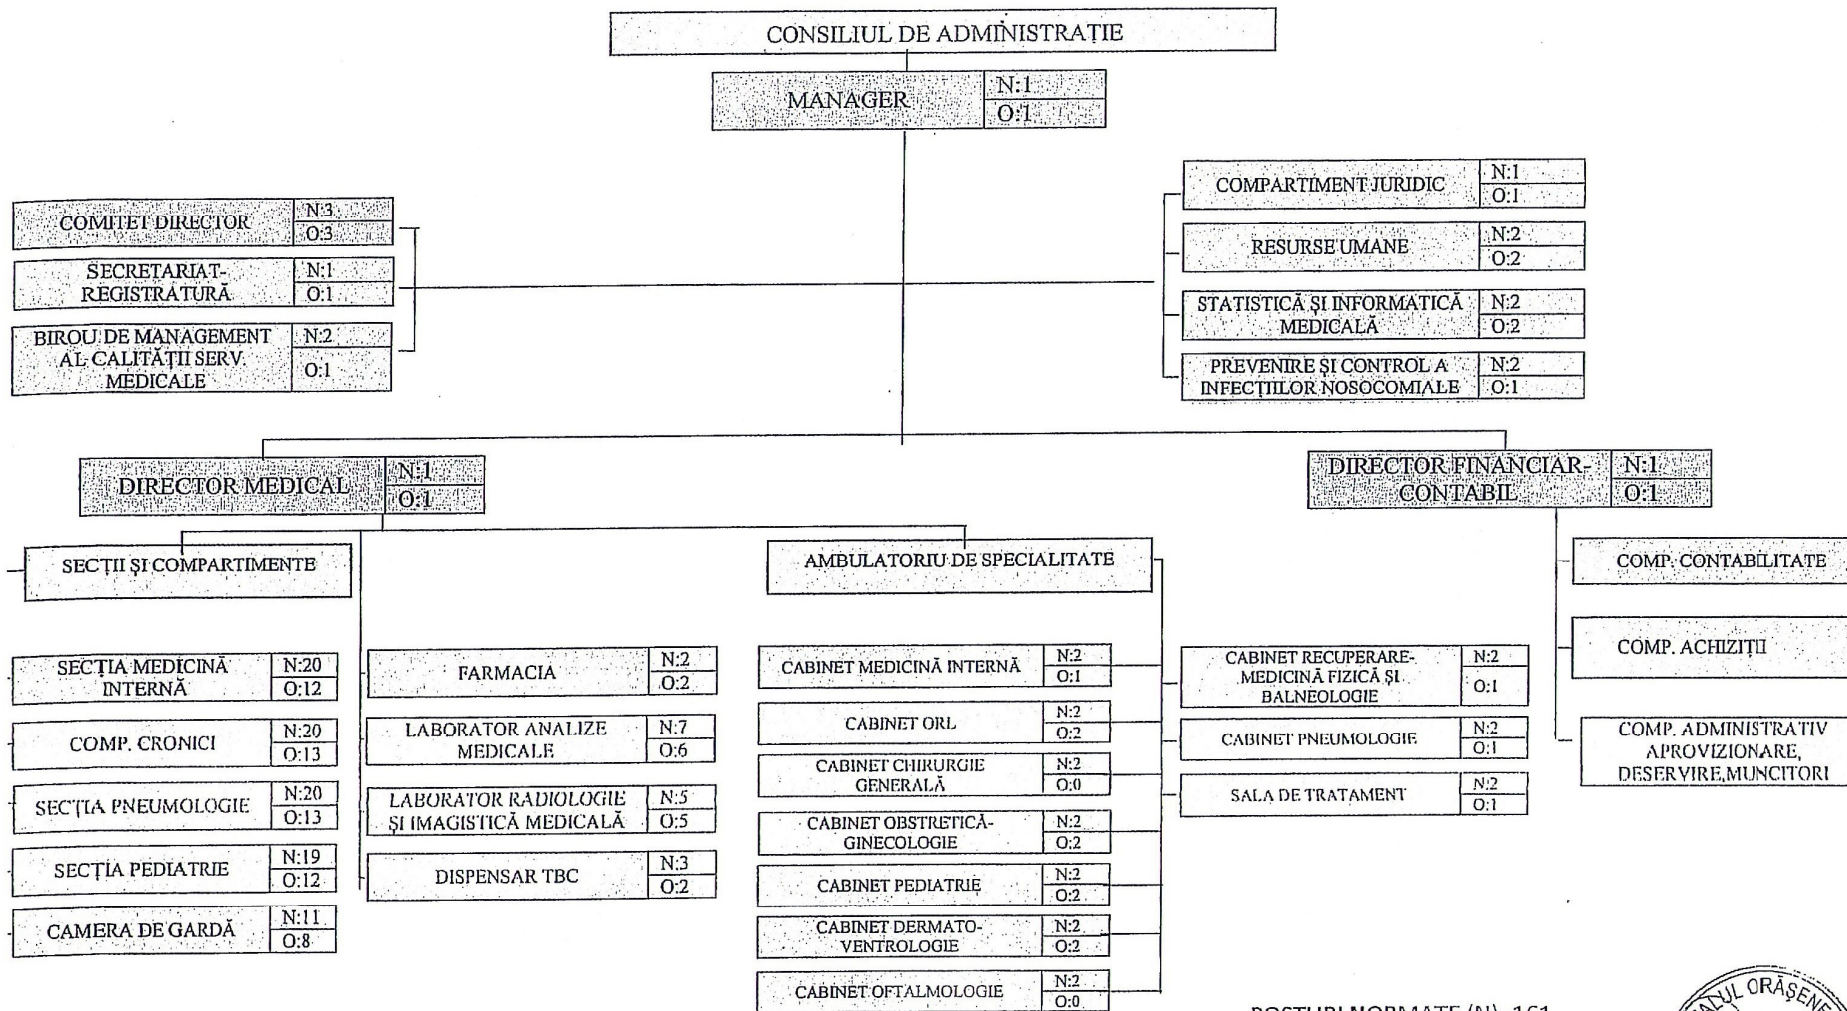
CONSILIUL DE ADMINISTRAȚIE

MANAGER N:1 O:1

COMITET DIRECTOR N:3 O:3

SECRETARIAT-REGISTRATURĂ N:1 O:1

BIROU DE MANAGEMENT AL CALITĂȚII SERV. MEDICALE N:2 O:1

COMPARTIMENT JURIDIC N:1 O:1

RESURSE UMANE N:2 O:2

STATISTICĂ ȘI INFORMATICĂ MEDICALĂ N:2 O:2

PREVENIRE ȘI CONTROL A INFECȚIILOR NOSOCOMIALE N:2 O:1

DIRECTOR MEDICAL N:1 O:1

DIRECTOR FINANCIAR-CONTABIL N:1 O:1

SECȚII ȘI COMPARTIMENTE

SECȚIA MEDICINĂ INTERNĂ N:20 O:12

COMP. CRONICI N:20 O:13

SECȚIA PNEUMOLOGIE N:20 O:13

SECȚIA PEDIATRIE N:19 O:12

CAMERA DE GARDĂ N:11 O:8

FARMACIA N:2 O:2

LABORATOR ANALIZE MEDICALE N:7 O:6

LABORATOR RADIOLOGIE ȘI IMAGISTICĂ MEDICALĂ N:5 O:5

DISPENSAR TBC N:3 O:2

AMBULATORIU DE SPECIALITATE

CABINET MEDICINĂ INTERNĂ N:2 O:1

CABINET ORL N:2 O:2

CABINET CHIRURGIE GENERALĂ N:2 O:0

CABINET OBSTRETICĂ-GINECOLOGIE N:2 O:2

CABINET PEDIATRIE N:2 O:2

CABINET DERMATO-VENTROLOGIE N:2 O:2

CABINET OFTALMOLOGIE N:2 O:0

CABINET RECUPERARE-MEDICINĂ FIZICĂ ȘI BALNEOLOGIE N:2 O:1

CABINET PNEUMOLOGIE N:2 O:1

SALA DE TRATAMENT N:2 O:1

COMP. CONTABILITATE

COMP. ACHIZIȚII

COMP. ADMINISTRATIV APROVIZIONARE, DESERVIRE,MUNCITORI

POSTURI NORMATE (N)- 161

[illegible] ORĂȘEN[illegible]